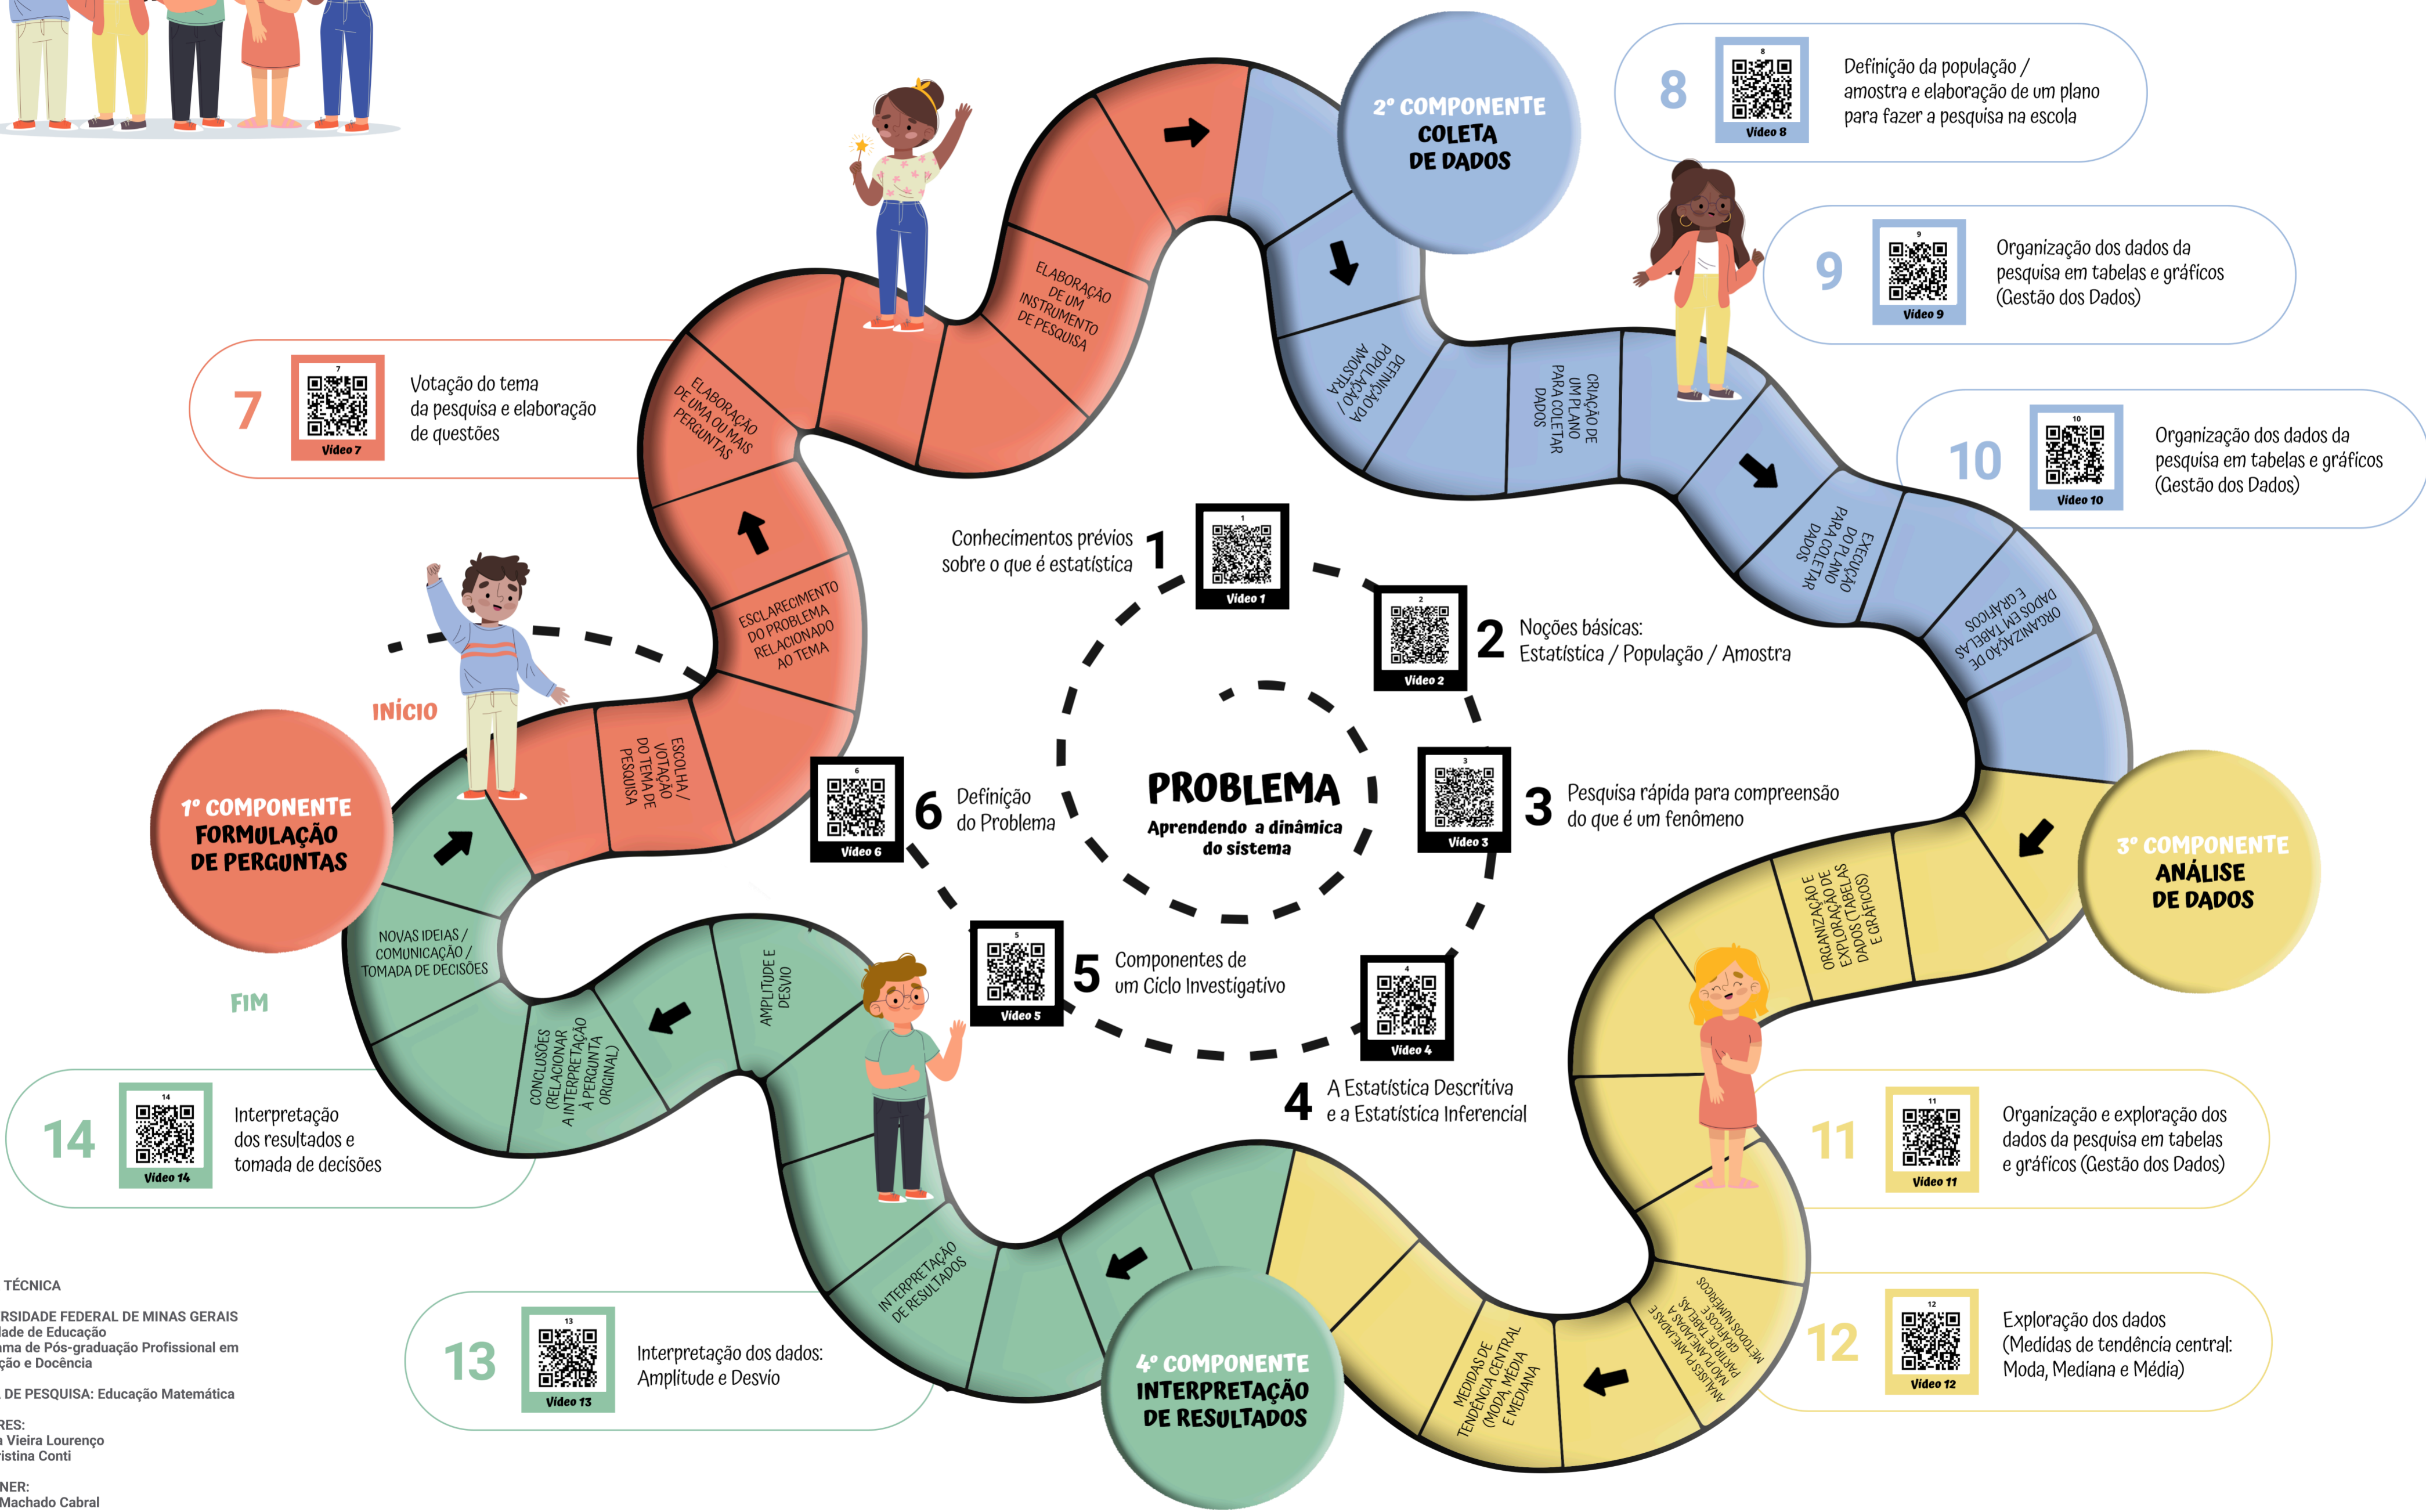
2° COMPONENTE
COLETA
DE DADOS

8 Vídeo 8 Definição da população / amostra e elaboração de um plano para fazer a pesquisa na escola

9 Vídeo 9 Organização dos dados da pesquisa em tabelas e gráficos (Gestão dos Dados)

10 Vídeo 10 Organização dos dados da pesquisa em tabelas e gráficos (Gestão dos Dados)

7 Vídeo 7 Votação do tema da pesquisa e elaboração de questões

ELABORAÇÃO DE UM INSTRUMENTO DE PESQUISA

ELABORAÇÃO DE UMA OU MAIS PERGUNTAS

DEFINIÇÃO DA POPULAÇÃO / AMOSTRA

CRIAÇÃO DE UM PLANO PARA COLETAR DADOS

EXECUÇÃO DO PLANO PARA COLETAR DADOS

ORGANIZAÇÃO DE DADOS EM TABELAS E GRÁFICOS

Conhecimentos prévios sobre o que é estatística 1 Vídeo 1

2 Vídeo 2 Noções básicas: Estatística / População / Amostra

ESCLARECIMENTO DO PROBLEMA RELACIONADO AO TEMA

ESCOLHA / VOTAÇÃO DO TEMA DE PESQUISA

INÍCIO

1° COMPONENTE
FORMULAÇÃO
DE PERGUNTAS

Vídeo 6 6 Definição do Problema

PROBLEMA
Aprendendo a dinâmica do sistema

Vídeo 3 3 Pesquisa rápida para compreensão do que é um fenômeno

3° COMPONENTE
ANÁLISE
DE DADOS

ORGANIZAÇÃO E EXPLORAÇÃO DE DADOS (TABELAS E GRÁFICOS)

NOVAS IDEIAS / COMUNICAÇÃO / TOMADA DE DECISÕES

FIM

AMPLITUDE E DESVIO

Vídeo 5 5 Componentes de um Ciclo Investigativo

Vídeo 4

4 A Estatística Descritiva e a Estatística Inferencial

CONCLUSÕES (RELACIONAR A INTERPRETAÇÃO À PERGUNTA ORIGINAL)

14 Vídeo 14 Interpretação dos resultados e tomada de decisões

11 Vídeo 11 Organização e exploração dos dados da pesquisa em tabelas e gráficos (Gestão dos Dados)

INTERPRETAÇÃO DE RESULTADOS

ANÁLISE E PLANEJAMENTO A PARTIR DE TABELAS, GRÁFICOS E MÉTODOS NUMÉRICOS

MEDIDAS DE TENDÊNCIA CENTRAL (MODA, MÉDIA E MEDIANA)

12 Vídeo 12 Exploração dos dados (Medidas de tendência central: Moda, Mediana e Média)

13 Vídeo 13 Interpretação dos dados: Amplitude e Desvio

4° COMPONENTE
INTERPRETAÇÃO
DE RESULTADOS

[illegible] TÉCNICA
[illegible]RSIDADE FEDERAL DE MINAS GERAIS
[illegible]dade de Educação
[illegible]ma de Pós-graduação Profissional em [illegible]ção e Docência
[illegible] DE PESQUISA: Educação Matemática
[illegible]RES:
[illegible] Vieira Lourenço
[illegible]istina Conti
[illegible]NER:
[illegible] Machado Cabral